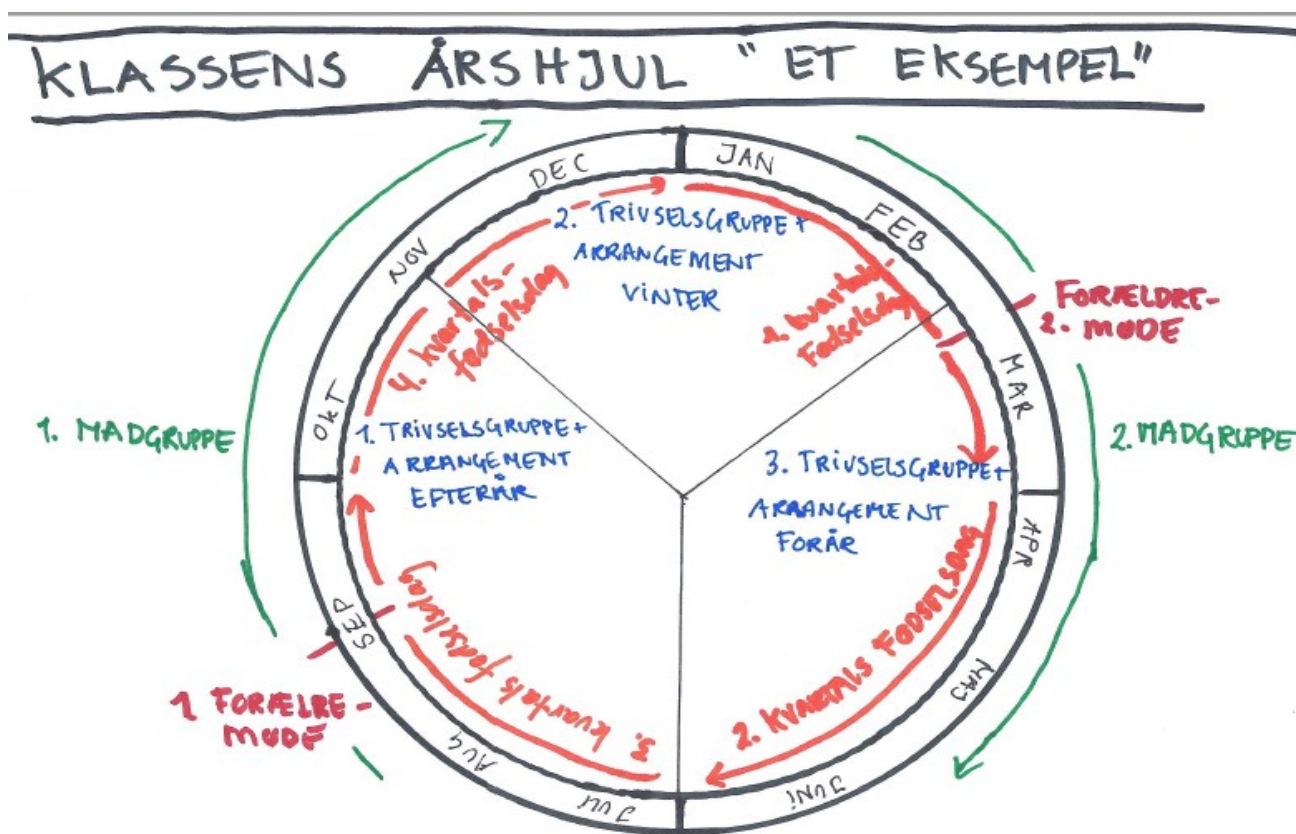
KLASSENS ÅRSHJUL "ET EKSEMPEL"

JAN
FEB
MAR
APR
MAJ
JUNI
JUL
AUG
SEP
OKT
NOV
DEC

2. TRIVSELSGRUPPE + ARRANGEMENT VINTER

1. TRIVSELSGRUPPE + ARRANGEMENT EFTERÅR

3. TRIVSELSGRUPPE + ARRANGEMENT FORÅR

1. kvartals fødselsdag

2. KVARTALS FØDSELSDAG

3. kvartals fødselsdag

4. kvartals-fødselsdag

FORÆLDRE-2. MØDE

1. FORÆLDRE-MØDE

1. MADGRUPPE

2. MADGRUPPE